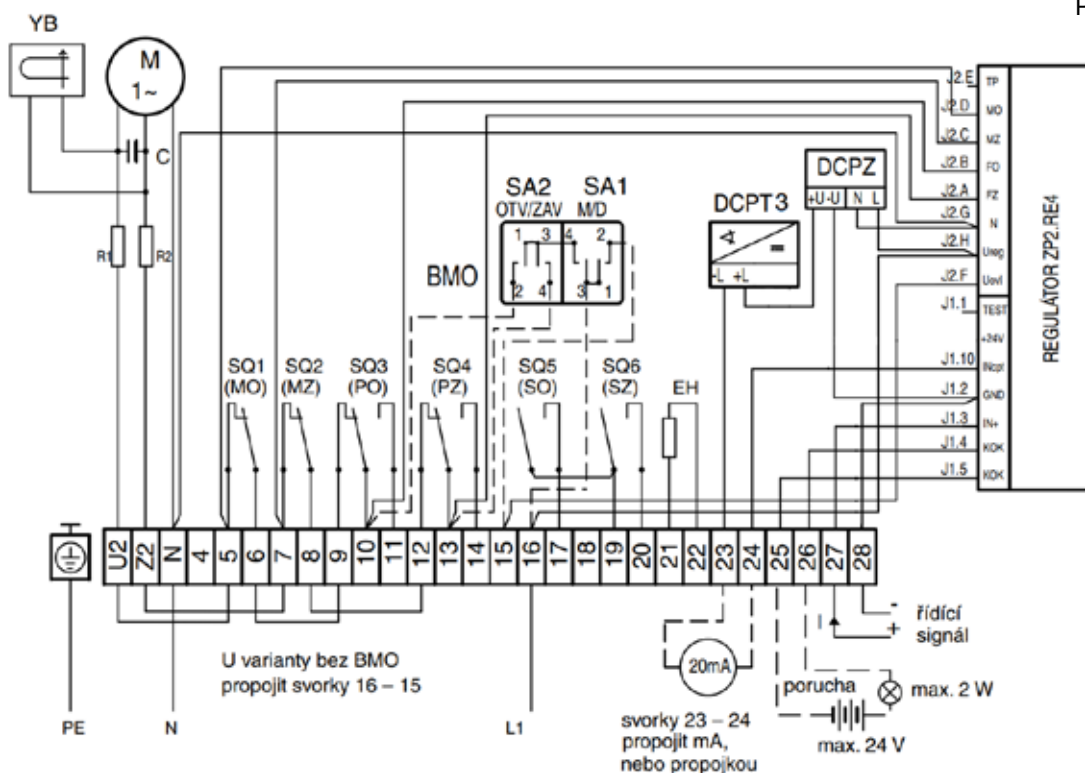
YB
M
1~
C
R1
R2
F
J2.E TP
J2.D MO
J2.C MZ
J2.B PO
J2.A PZ
J2.G N
J2.H Ureg
J2.F Uovl
J1.1 TEST
+24V
J1.10 INcpl
J1.2 GND
J1.3 IN+
J1.4 KOK
J1.5 KOK
REGULÁTOR ZP2.RE4
DCPZ
+U -U N L
DCPT3
-L +L
SA2 OTV/ZAV
SA1 M/D
1 3 4 2
2 4 3 1
BMO
SQ1 (MO)
SQ2 (MZ)
SQ3 (PO)
SQ4 (PZ)
SQ5 (SO)
SQ6 (SZ)
EH
U2 Z2 N 4 5 6 7 8 9 10 11 12 13 14 15 16 17 18 19 20 21 22 23 24 25 26 27 28
I
- řídící
+ signál
20mA
U varianty bez BMO propojit svorky 16 – 15
porucha
max. 2 W
max. 24 V
PE
N
L1
svorky 23 – 24 propojit mA, nebo propojkou